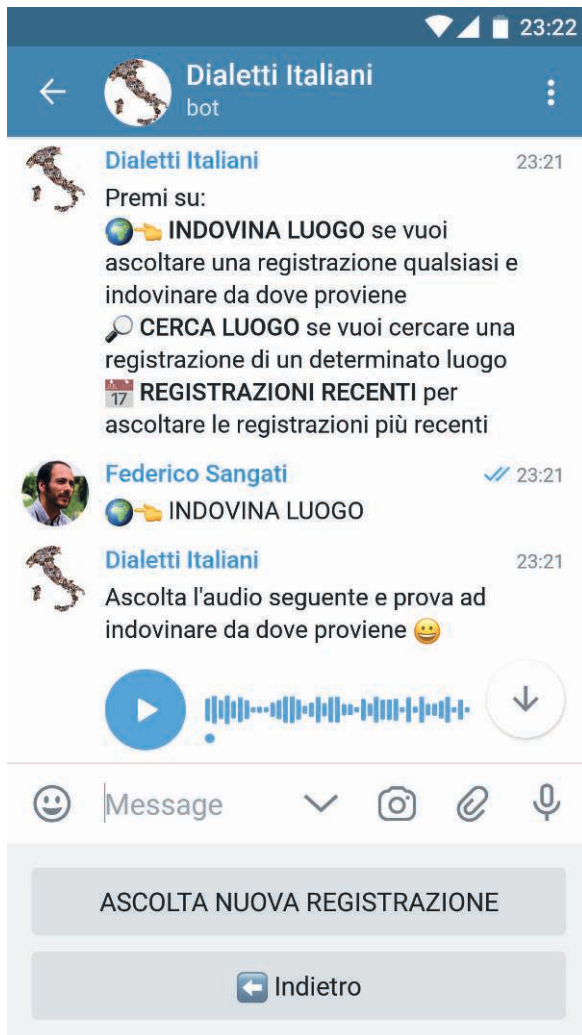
23:22

Dialetti Italiani
bot

Dialetti Italiani 23:21
Premi su:
🌍👈 **INDOVINA LUOGO** se vuoi ascoltare una registrazione qualsiasi e indovinare da dove proviene
🔎 **CERCA LUOGO** se vuoi cercare una registrazione di un determinato luogo
📅 **REGISTRAZIONI RECENTI** per ascoltare le registrazioni più recenti

Federico Sangati 23:21
🌍👈 INDOVINA LUOGO

Dialetti Italiani 23:21
Ascolta l'audio seguente e prova ad indovinare da dove proviene 😀

Message

ASCOLTA NUOVA REGISTRAZIONE

Indietro